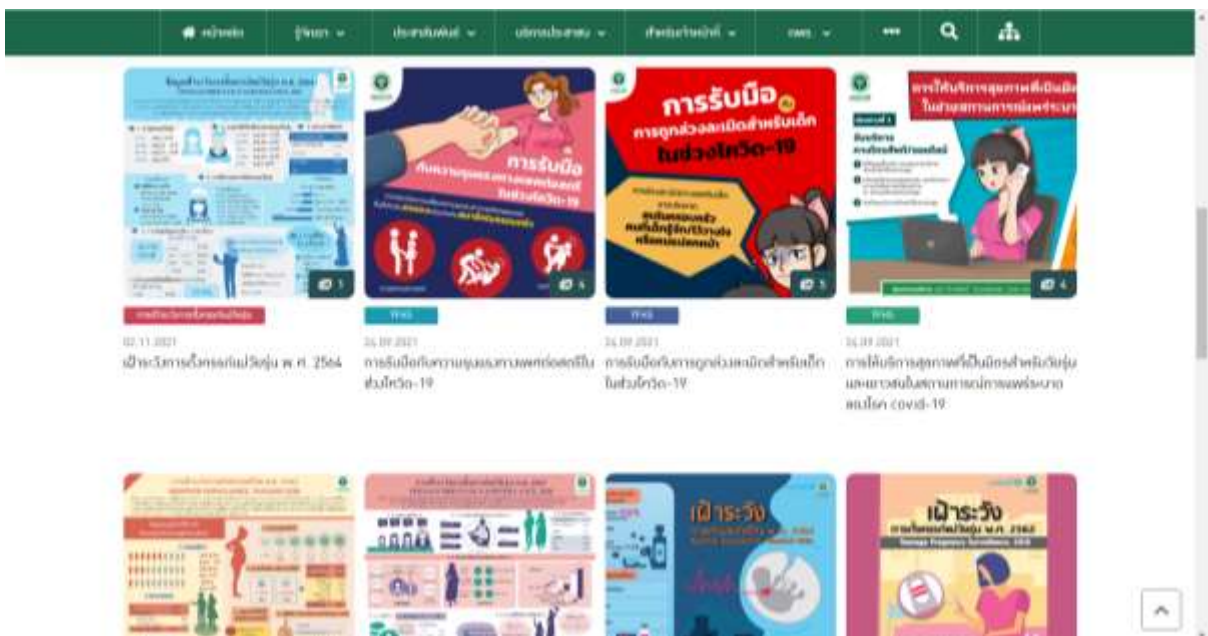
หน้าหลัก | รู้จักเรา | ประชาสัมพันธ์ | บริการประชาชน | สำหรับเจ้าหน้าที่ | เมนู | ••• 

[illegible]

การรับมือ กับความรุนแรงทางเพศต่อสตรี ในช่วงโควิด-19

การรับมือ กับ การถูกล่วงละเมิดสำหรับเด็ก ในช่วงโควิด-19

การให้บริการสุขภาพที่เป็นมิตร ในสถานการณ์การแพร่ระบาด

1

4

5

4

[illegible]

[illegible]

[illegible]

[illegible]

02.11.2021
เฝ้าระวังการตั้งครรภ์ในวัยรุ่น พ.ศ. 2564

24.09.2021
การรับมือกับความรุนแรงทางเพศต่อสตรีในช่วงโควิด-19

24.09.2021
การรับมือกับการถูกล่วงละเมิดสำหรับเด็กในช่วงโควิด-19

24.09.2021
การให้บริการสุขภาพที่เป็นมิตรสำหรับวัยรุ่นและเยาวชนในสถานการณ์การแพร่ระบาดของโรค covid-19

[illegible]

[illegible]

เฝ้าระวัง

เฝ้าระวัง การตั้งครรภ์ในวัยรุ่น พ.ศ. 2562